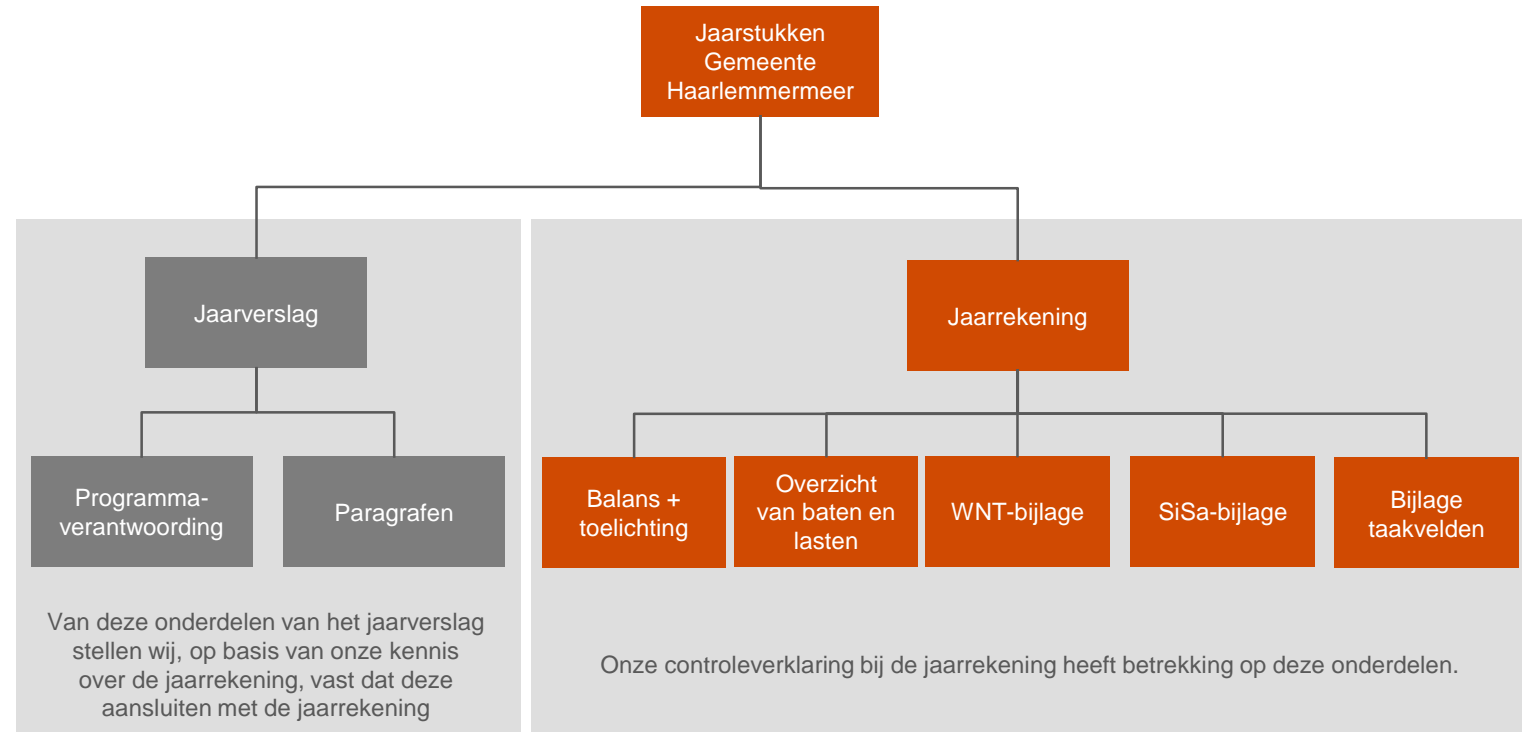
Jaarstukken Gemeente Haarlemmermeer

Jaarverslag

Jaarrekening

Programma-verantwoording

Paragrafen

Balans + toelichting

Overzicht van baten en lasten

WNT-bijlage

SiSa-bijlage

Bijlage taakvelden

Van deze onderdelen van het jaarverslag stellen wij, op basis van onze kennis over de jaarrekening, vast dat deze aansluiten met de jaarrekening

Onze controleverklaring bij de jaarrekening heeft betrekking op deze onderdelen.